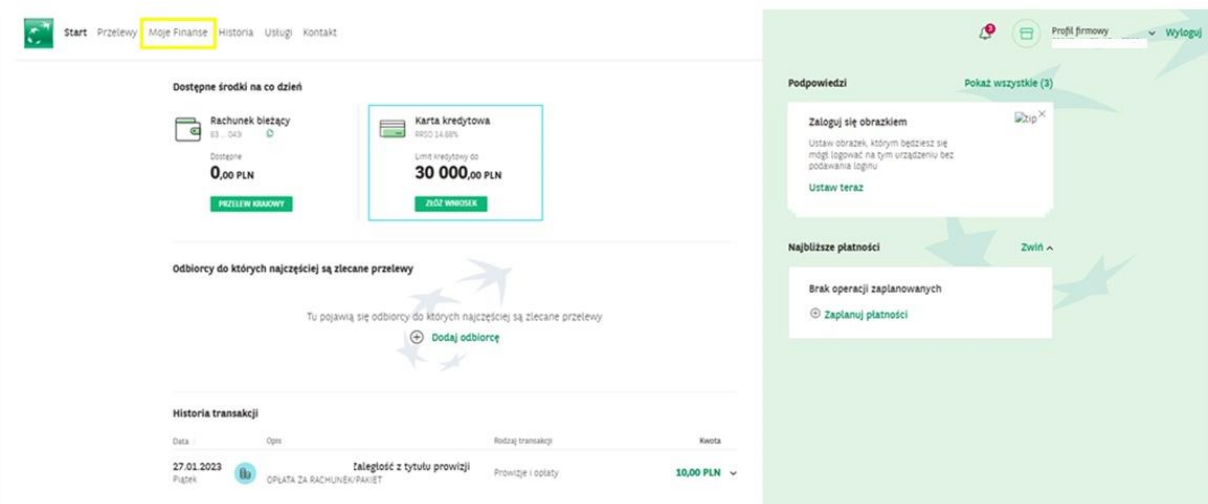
Start Przelewy Moje Finanse Historia Usługi Kontakt

Profil firmowy Wyloguj

Dostępne środki na co dzień

Rachunek bieżący
63 ... 043

Dostępne
0,00 PLN

PRZELEW KRAJOWY

Karta kredytowa
RRSO 14,68%

Limit kredytowy do
30 000,00 PLN

ZŁÓŻ WNIOSEK

Odbiorcy do których najczęściej są zlecane przelewy

Tu pojawią się odbiorcy do których najczęściej są zlecane przelewy

Dodaj odbiorcę

Historia transakcji

| Data | Opis | Rodzaj transakcji | Kwota |
|---|---|---|---|
| 27.01.2023 Piątek | Zaległość z tytułu prowizji OPŁATA ZA RACHUNEK/PAKIET | Prowizje i opłaty | 10,00 PLN |

Podpowiedzi

Pokaż wszystkie (3)

Zaloguj się obrazkiem

zip

Ustaw obrazek, którym będziesz się mógł logować na tym urządzeniu bez podawania loginu

Ustaw teraz

Najbliższe płatności

Zwiń

Brak operacji zaplanowanych

Zaplanuj płatności